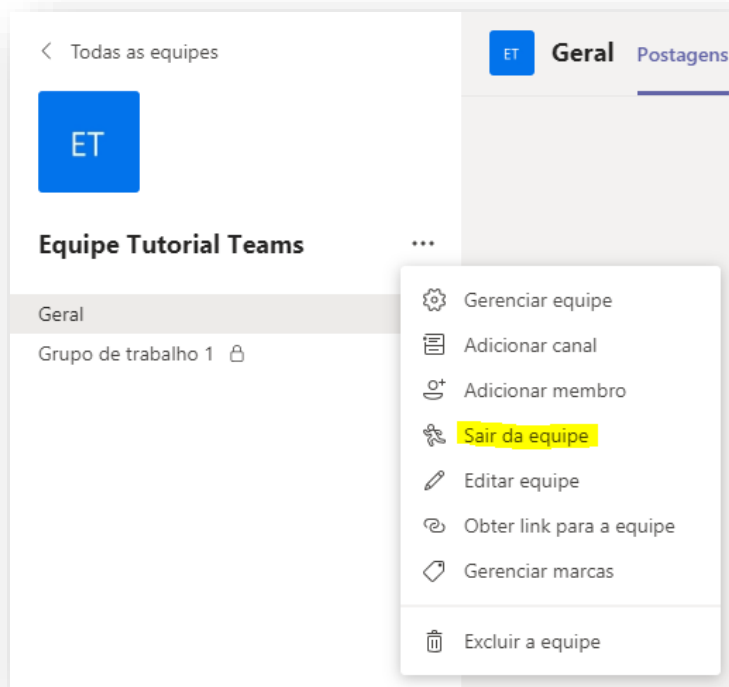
< Todas as equipes

ET

Equipe Tutorial Teams ...

Geral

Grupo de trabalho 1

ET Geral Postagens

Gerenciar equipe
Adicionar canal
Adicionar membro
Sair da equipe
Editar equipe
Obter link para a equipe
Gerenciar marcas
Excluir a equipe